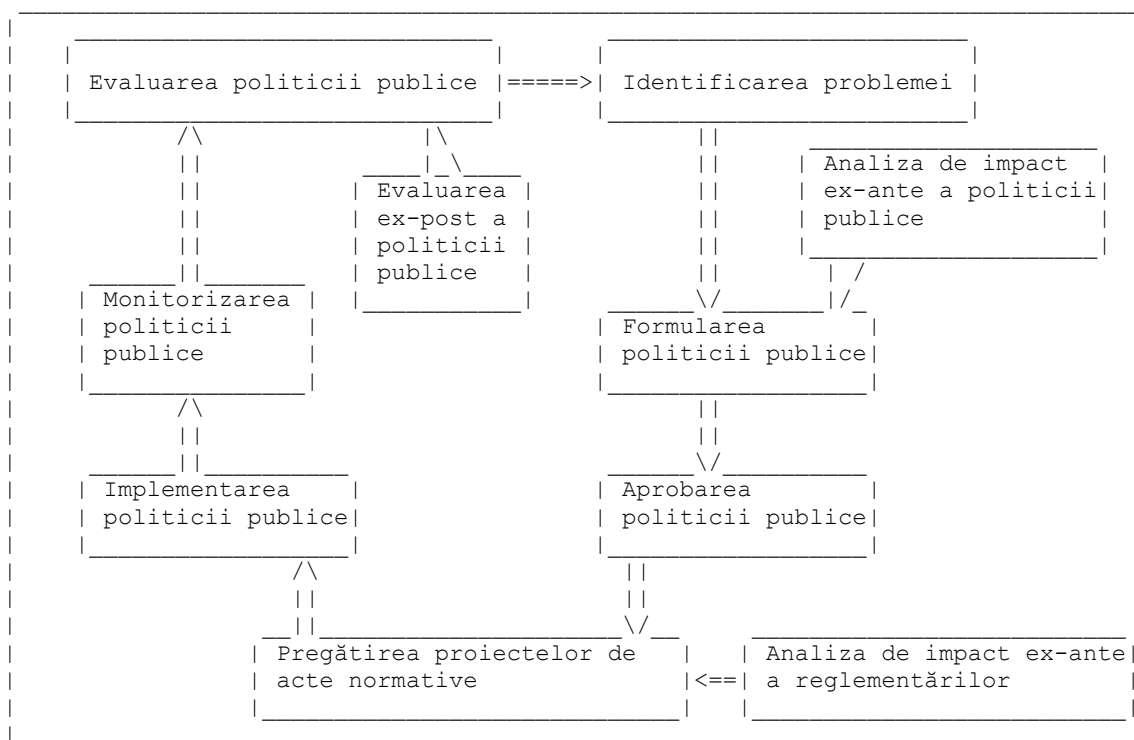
Evaluarea politicii publice

Identificarea problemei

Analiza de impact ex-ante a politicii publice

Evaluarea ex-post a politicii publice

Monitorizarea politicii publice

Formularea politicii publice

Implementarea politicii publice

Aprobarea politicii publice

Pregătirea proiectelor de acte normative

Analiza de impact ex-ante a reglementărilor